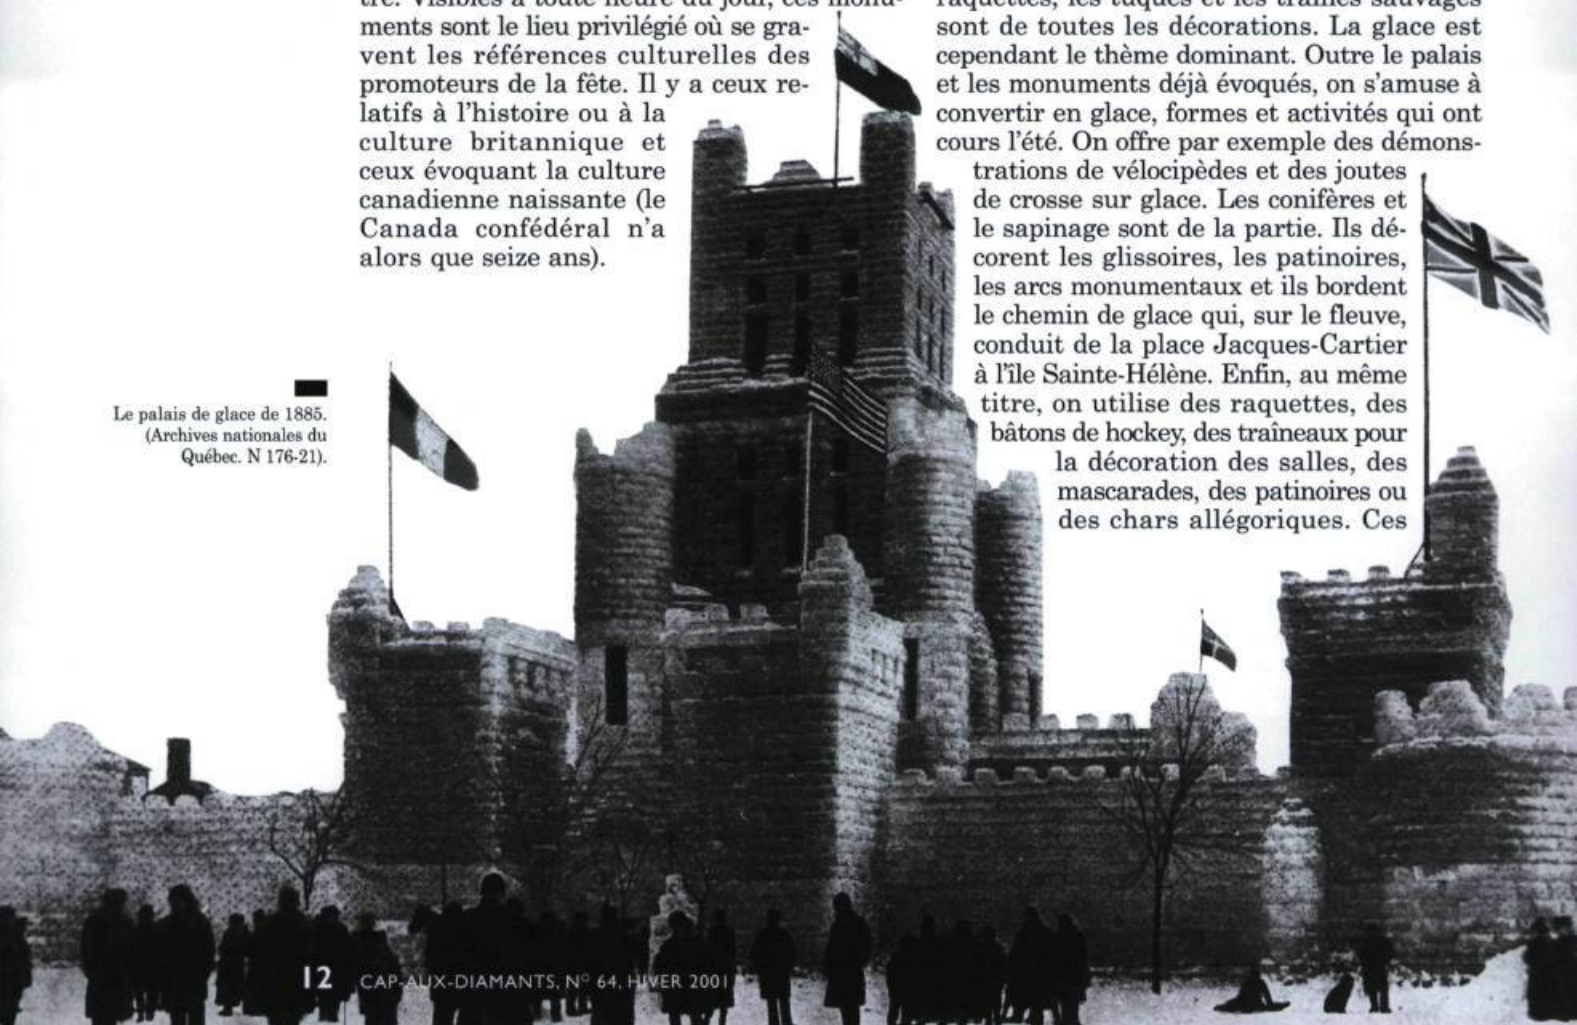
tre. Visibles à toute heure du jour, ces monuments sont le lieu privilégié où se gravent les références culturelles des promoteurs de la fête. Il y a ceux relatifs à l'histoire ou à la culture britannique et ceux évoquant la culture canadienne naissante (le Canada confédéral n'a alors que seize ans).

raquettes, les tuques et les traînes sauvages sont de toutes les décorations. La glace est cependant le thème dominant. Outre le palais et les monuments déjà évoqués, on s'amuse à convertir en glace, formes et activités qui ont cours l'été. On offre par exemple des démonstrations de vélocipèdes et des joutes de crosse sur glace. Les conifères et le sapinage sont de la partie. Ils décorent les glissoires, les patinoires, les arcs monumentaux et ils bordent le chemin de glace qui, sur le fleuve, conduit de la place Jacques-Cartier à l'île Sainte-Hélène. Enfin, au même titre, on utilise des raquettes, des bâtons de hockey, des traîneaux pour la décoration des salles, des mascarades, des patinoires ou des chars allégoriques. Ces

Le palais de glace de 1885. (Archives nationales du Québec. N 176-21).

12 CAP-AUX-DIAMANTS, N° 64, HIVER 2001